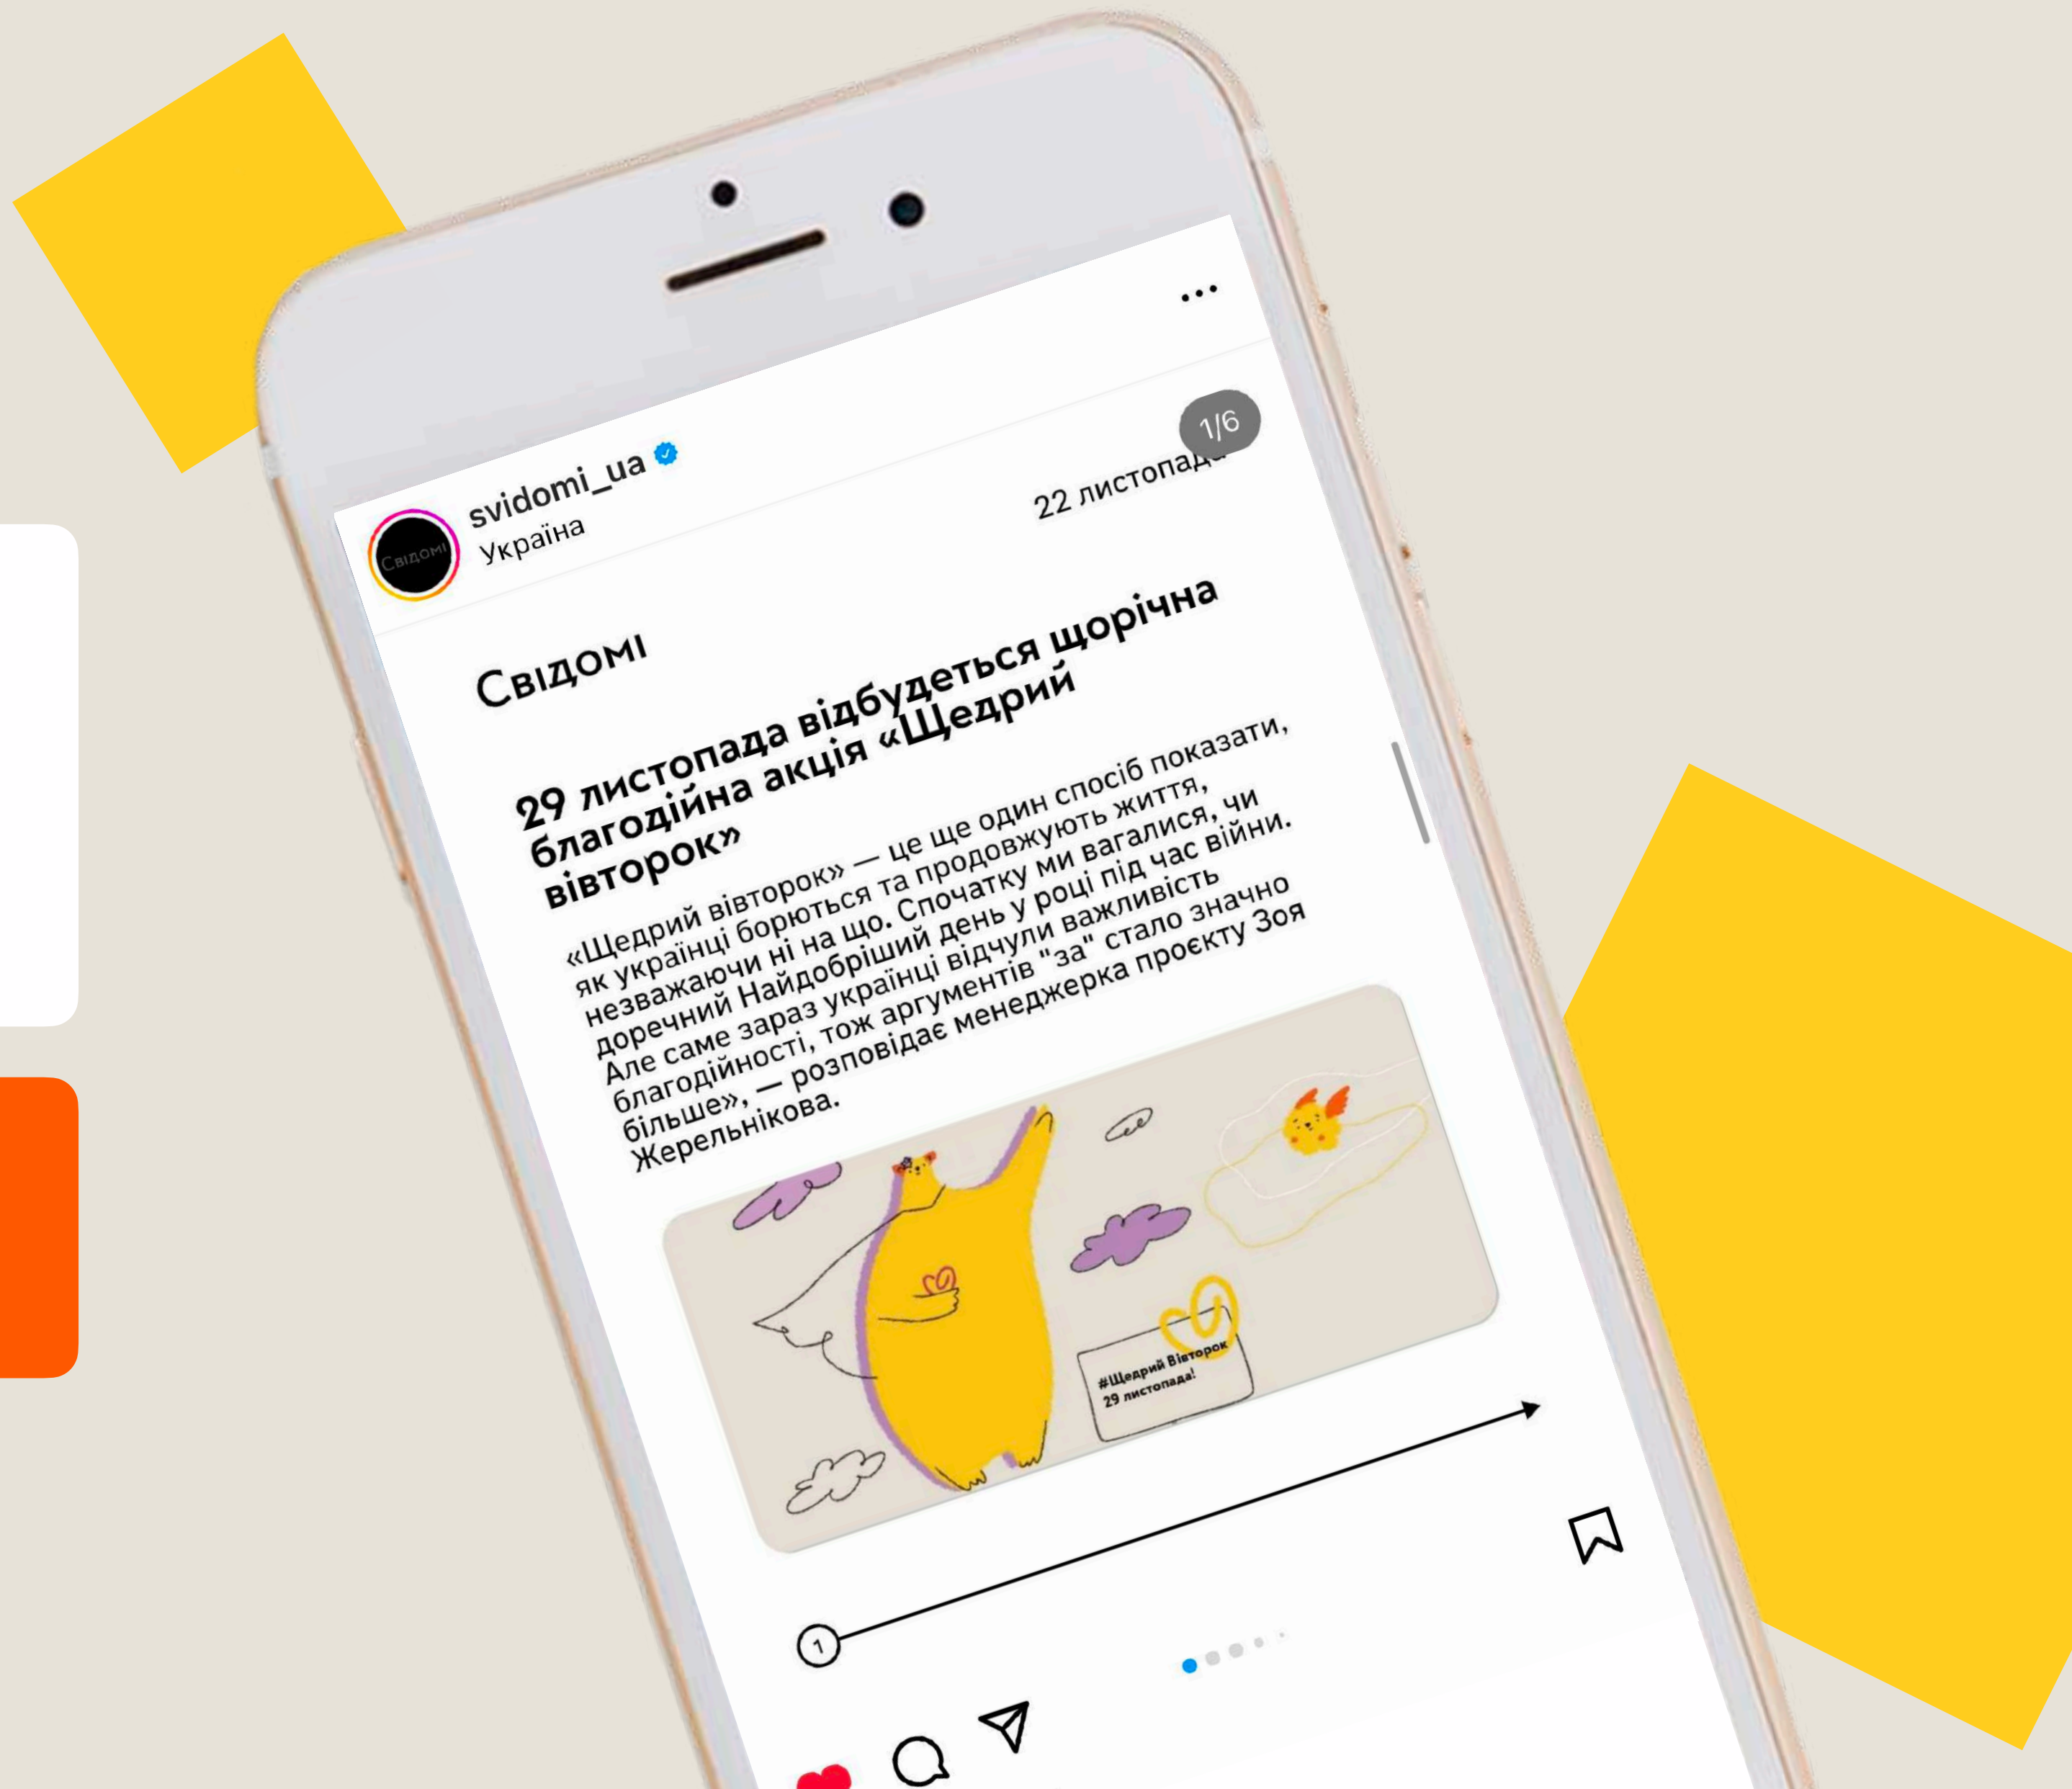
...

1/6

svidomi_ua
Україна

22 листопада

Свідомі

Свідомі

29 листопада відбудеться щорічна благодійна акція «Щедрий вівторок»

«Щедрий вівторок» — це ще один спосіб показати як українці борються та продовжують життя, незважаючи ні на що. Спочатку ми вагалися, чи доречний Найдобріший день у році під час війни. Але саме зараз українці відчули важливість благодійності, тож аргументів "за" стало значно більше», — розповідає менеджерка проєкту Зоя Жерельнікова.

#Щедрий Вівторок
29 листопада!

1